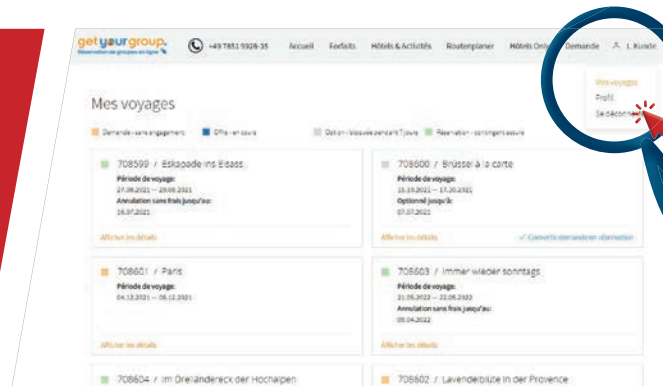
get your group.
Réservation de groupes en ligne

+49 7851 9926-35 Accueil Forfaits Hôtels & Activités Routenplaner Hôtels Online Demande L. Kunde

Mes voyages
Profil
Se déconnecter

Mes voyages

Demande - sans engagement Offre - en cours Option - bloquée pendant 7 jours Réservation - contingent assuré

708599 / Eskapade ins Elsass
Période de voyage:
27.08.2021 — 29.08.2021
Annulation sans frais jusqu'au:
16.07.2021
Afficher les détails

708600 / Brüssel à la carte
Période de voyage:
15.10.2021 — 17.10.2021
Optionné jusqu'à:
07.07.2021
Afficher les détails
Convertir demande en réservation

708601 / Paris
Période de voyage:
04.12.2021 — 06.12.2021
Afficher les détails

708603 / Immer wieder sonntags
Période de voyage:
21.05.2022 — 22.05.2022
Annulation sans frais jusqu'au:
09.04.2022
Afficher les détails

708604 / Im Dreiländereck der Hochalpen

708602 / Lavendelblüte in der Provence